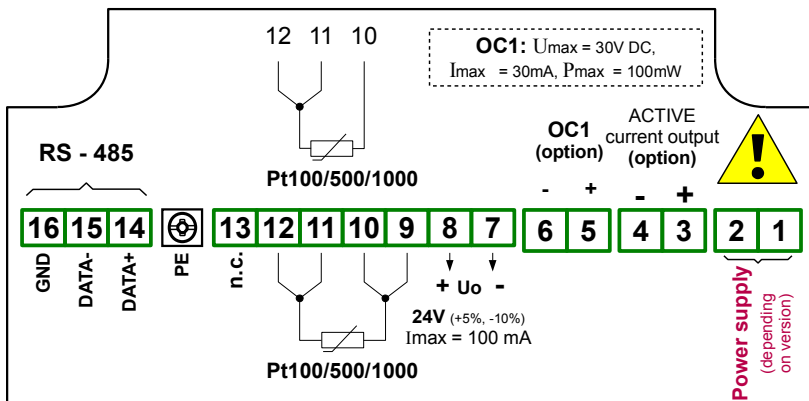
12 11 10

OC1: Umax = 30V DC,
Imax = 30mA, Pmax = 100mW

RS - 485

Pt100/500/1000

OC1 (option)

ACTIVE current output (option)

- +

- +

16 15 14 PE 13 12 11 10 9 8 7 6 5 4 3 2 1

GND DATA- DATA+ PE n.c.

+ Uo -

24V (+5%, -10%)
Imax = 100 mA

Pt100/500/1000

Power supply (depending on version)